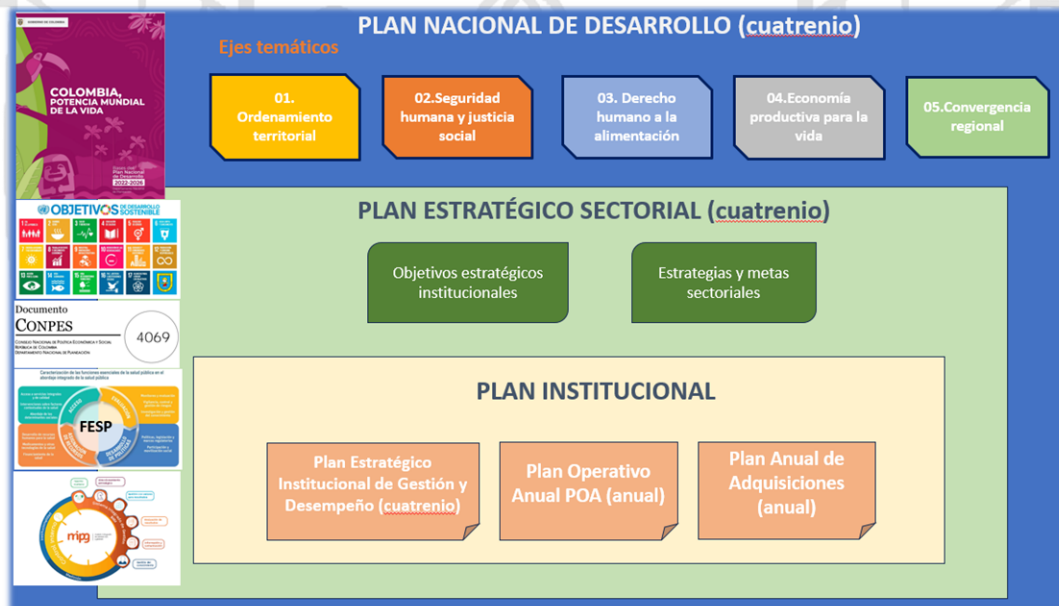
PLAN NACIONAL DE DESARROLLO (cuatrenio)

Ejes temáticos

01. Ordenamiento territorial

02.Seguridad humana y justicia social

03. Derecho humano a la alimentación

04.Economía productiva para la vida

05.Convergencia regional

COLOMBIA, POTENCIA MUNDIAL DE LA VIDA

Plan Nacional de Desarrollo 2022-2026

OBJETIVOS DE DESARROLLO SOSTENIBLE

Documento CONPES

4069

FESP

mipg

PLAN ESTRATÉGICO SECTORIAL (cuatrenio)

Objetivos estratégicos institucionales

Estrategias y metas sectoriales

PLAN INSTITUCIONAL

Plan Estratégico Institucional de Gestión y Desempeño (cuatrenio)

Plan Operativo Anual POA (anual)

Plan Anual de Adquisiciones (anual)